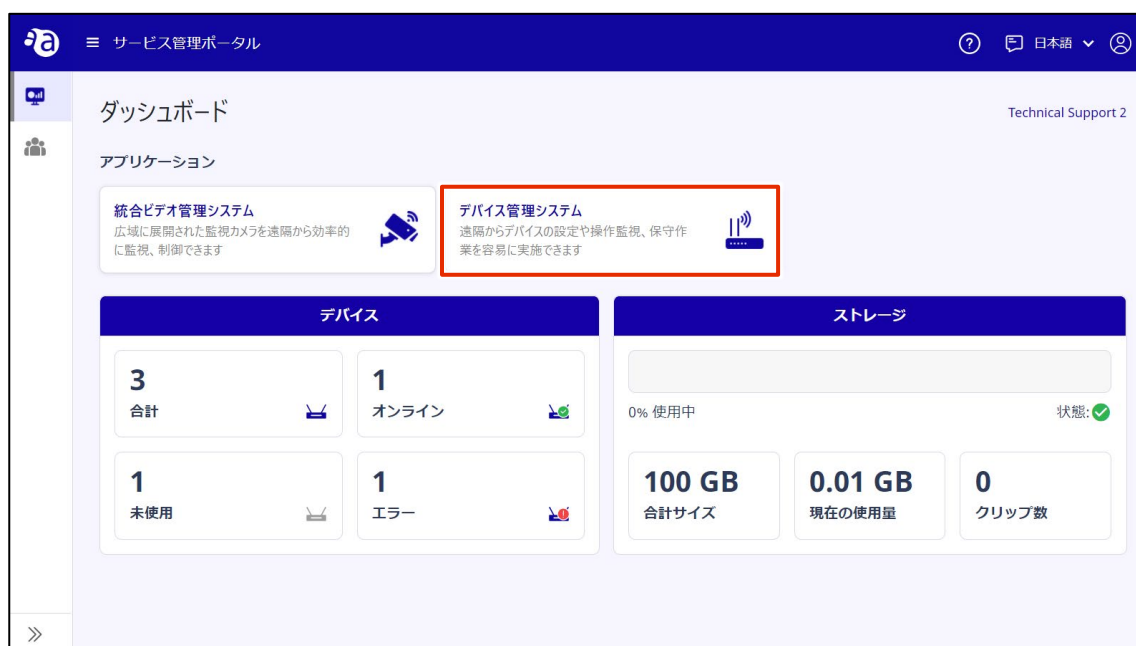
≡ サービス管理ポータル

日本語

ダッシュボード

Technical Support 2

アプリケーション

統合ビデオ管理システム
広域に展開された監視カメラを遠隔から効率的に監視、制御できます

デバイス管理システム
遠隔からデバイスの設定や操作監視、保守作業を容易に実施できます

デバイス

3
合計

1
オンライン

1
未使用

1
エラー

ストレージ

0% 使用中

状態:

100 GB
合計サイズ

0.01 GB
現在の使用量

0
クリップ数

≫